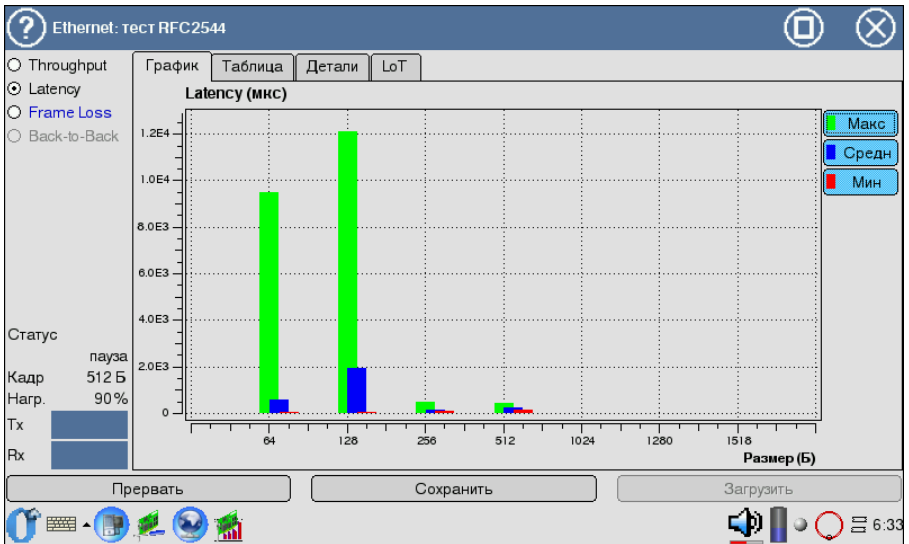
Ethernet: тест RFC2544

Throughput
Latency
Frame Loss
Back-to-Back

График | Таблица | Детали | LoT

Latency (мкс)

1.2E4
1.0E4
8.0E3
6.0E3
4.0E3
2.0E3
0

64
128
256
512
1024
1280
1518

Размер (Б)

Макс
Средн
Мин

Статус
пауза
Кадр 512 Б
Нагр. 90%
Tx
Rx

Прервать
Сохранить
Загрузить

6:33